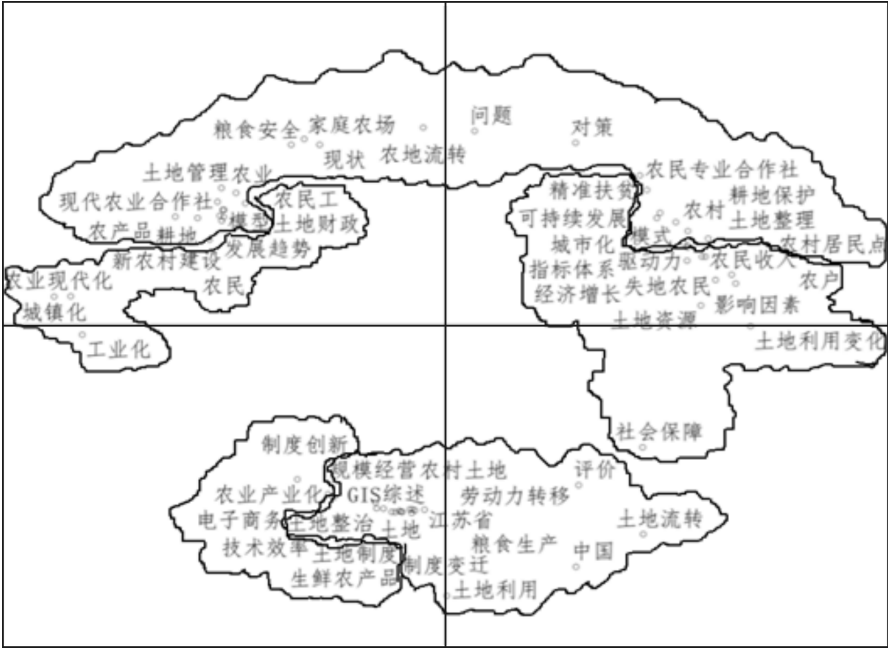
问题
粮食安全 家庭农场
对策
现状 农地流转
土地管理 农业
农民专业合作社
现代农业合作社
农民工
精准扶贫
耕地保护
模型 土地财政
可持续发展
农村
土地整理
农产品 耕地
模式
农村居民点
新农村建设
发展趋势
城市化
驱动力
农民收入
指标体系
农业现代化
农民
经济增长
失地农民
农户
城镇化
影响因素
土地资源
工业化
土地利用变化
社会保障
制度创新
规模经营
农村土地
评价
农业产业化
GIS
综述
劳动力转移
电子商务
土地整治
土地
江苏省
土地流转
技术效率
土地制度
粮食生产
中国
生鲜农产品
制度变迁
土地利用